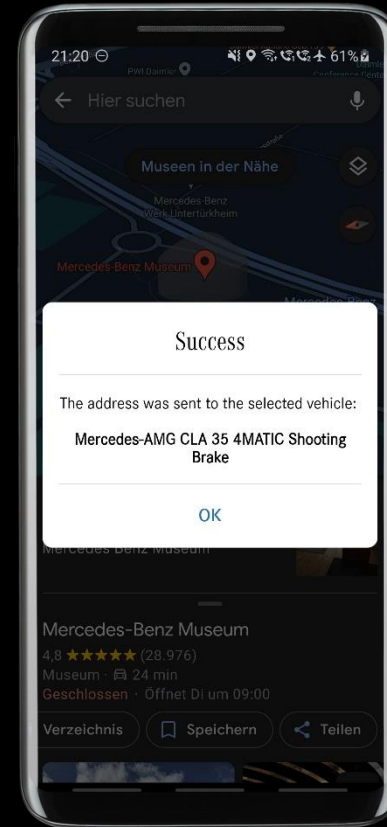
21:20 ⊖
61%

PWI Daimler
Conference Cente

Hier suchen

Museen in der Nähe

Mercedes-Benz Werk Untertürkheim

Mercedes-Benz Museum

Mercedes-Benz

Success

The address was sent to the selected vehicle:

Mercedes-AMG CLA 35 4MATIC Shooting Brake

OK

Mercedes-Benz Museum

Mercedes-Benz Museum
4,8 ★★★★★ (28.976)
Museum · 24 min
Geschlossen · Öffnet Di um 09:00

Verzeichnis
Speichern
Teilen